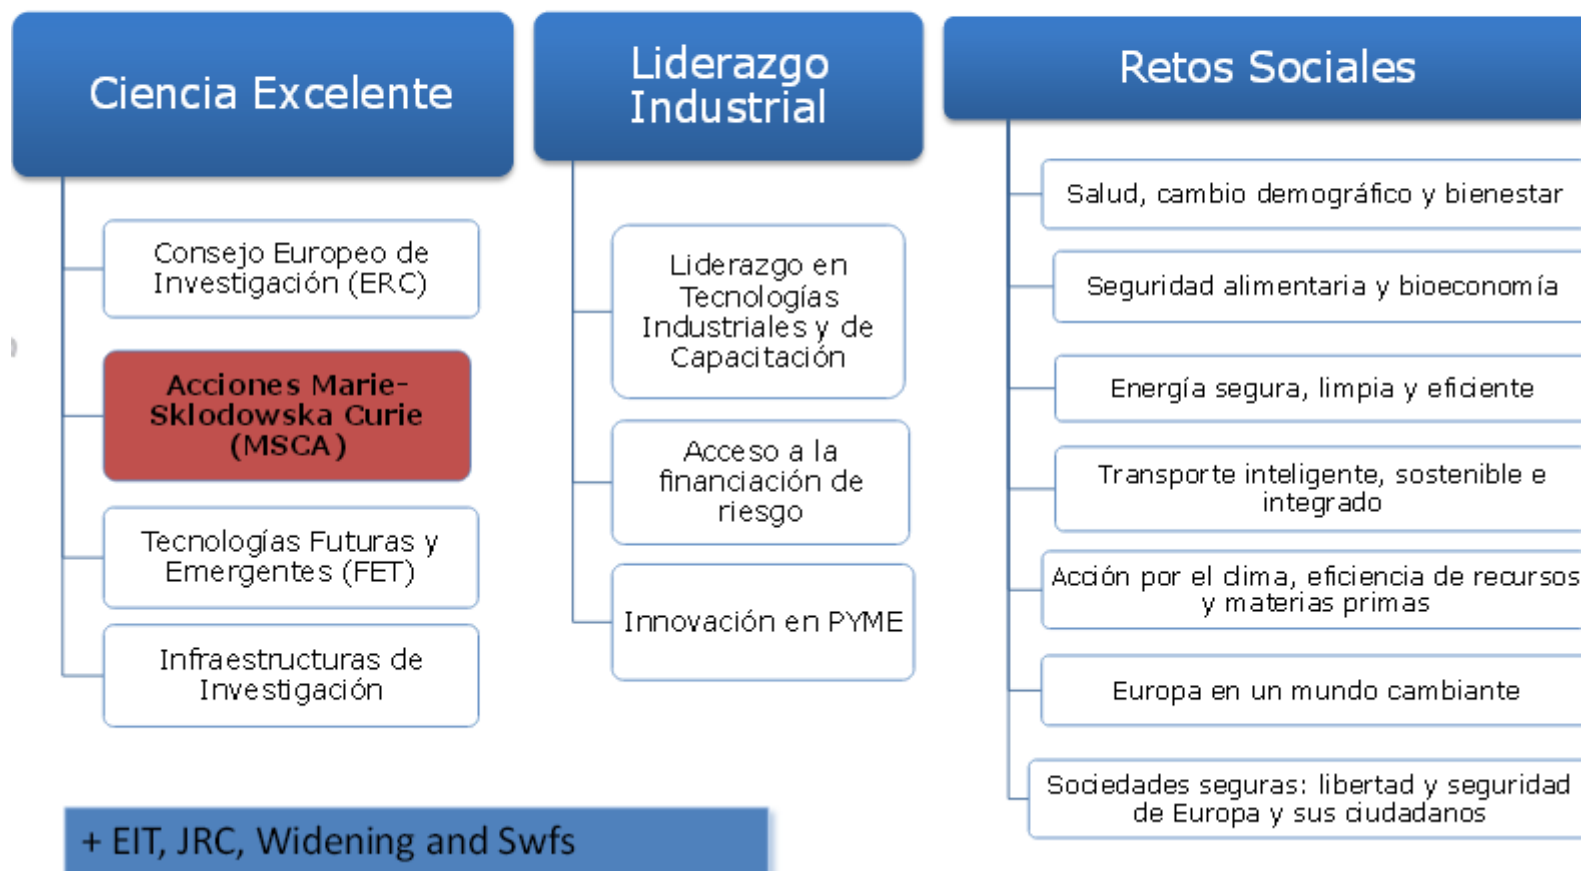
Ciencia Excelente

Consejo Europeo de Investigación (ERC)

Acciones Marie-Sklodowska Curie (MSCA)

Tecnologías Futuras y Emergentes (FET)

Infraestructuras de Investigación

Liderazgo Industrial

Liderazgo en Tecnologías Industriales y de Capacitación

Acceso a la financiación de riesgo

Innovación en PYME

Retos Sociales

Salud, cambio demográfico y bienestar

Seguridad alimentaria y bioeconomía

Energía segura, limpia y eficiente

Transporte inteligente, sostenible e integrado

Acción por el clima, eficiencia de recursos y materias primas

Europa en un mundo cambiante

Sociedades seguras: libertad y seguridad de Europa y sus ciudadanos

+ EIT, JRC, Widening and Swfs